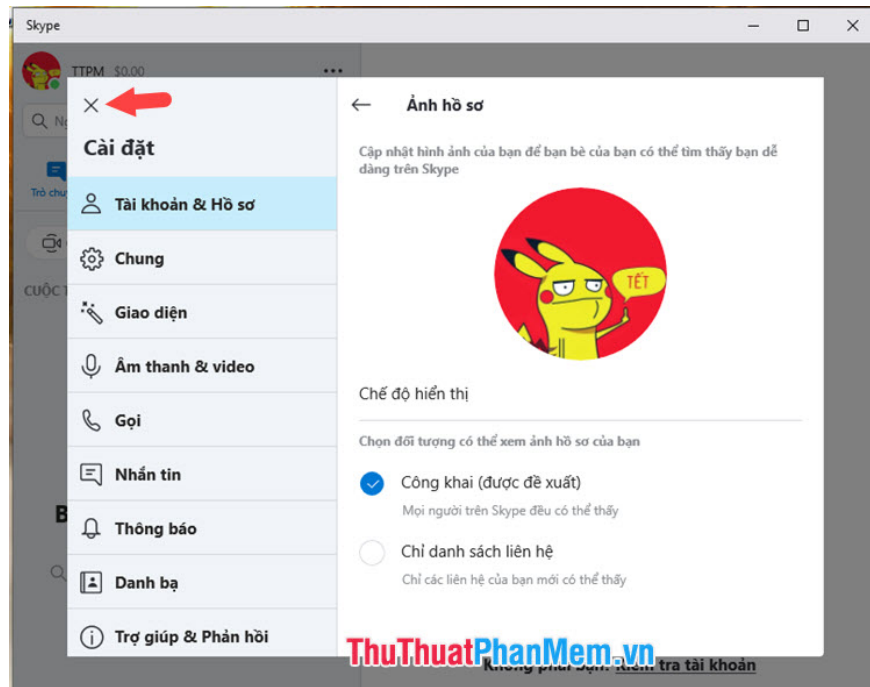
Skype

TTPM $0.00

Cài đặt

Tài khoản & Hồ sơ

Chung

Giao diện

Âm thanh & video

Gọi

Nhắn tin

Thông báo

Danh bạ

Trợ giúp & Phản hồi

Ảnh hồ sơ

Cập nhật hình ảnh của bạn để bạn bè của bạn có thể tìm thấy bạn dễ dàng trên Skype

TẾT

Chế độ hiển thị

Chọn đối tượng có thể xem ảnh hồ sơ của bạn

Công khai (được đề xuất)

Mọi người trên Skype đều có thể thấy

Chỉ danh sách liên hệ

Chỉ các liên hệ của bạn mới có thể thấy

ThuThuatPhanMem.vn